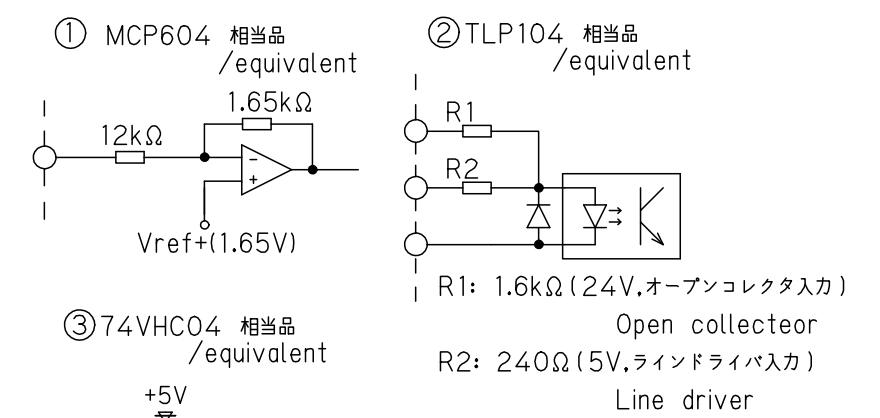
① MCP604 相当品 /equivalent

1.65kΩ

12kΩ

−

+

Vref+(1.65V)

②TLP104 相当品 /equivalent

R1

R2

R1: 1.6kΩ(24V,オープンコレクタ入力)

Open collecteor

R2: 240Ω(5V,ラインドライバ入力)

Line driver

③74VHC04 相当品 /equivalent

+5V